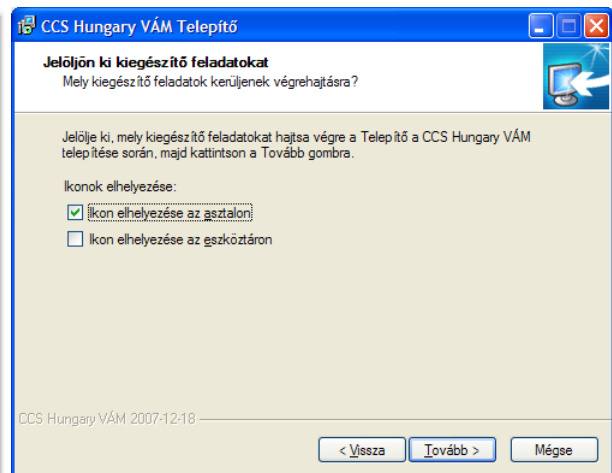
CCS Hungary VÁM Telepítő

Jelöljön ki kiegészítő feladatokat
Mely kiegészítő feladatok kerüljenek végrehajtásra?

Jelölje ki, mely kiegészítő feladatokat hajtsa végre a Telepítő a CCS Hungary VÁM telepítése során, majd kattintson a Tovább gombra.

Ikonok elhelyezése:

Ikon elhelyezése az asztalon

Ikon elhelyezése az eszköztáron

CCS Hungary VÁM 2007-12-18

< Vissza
Tovább >
Mégse